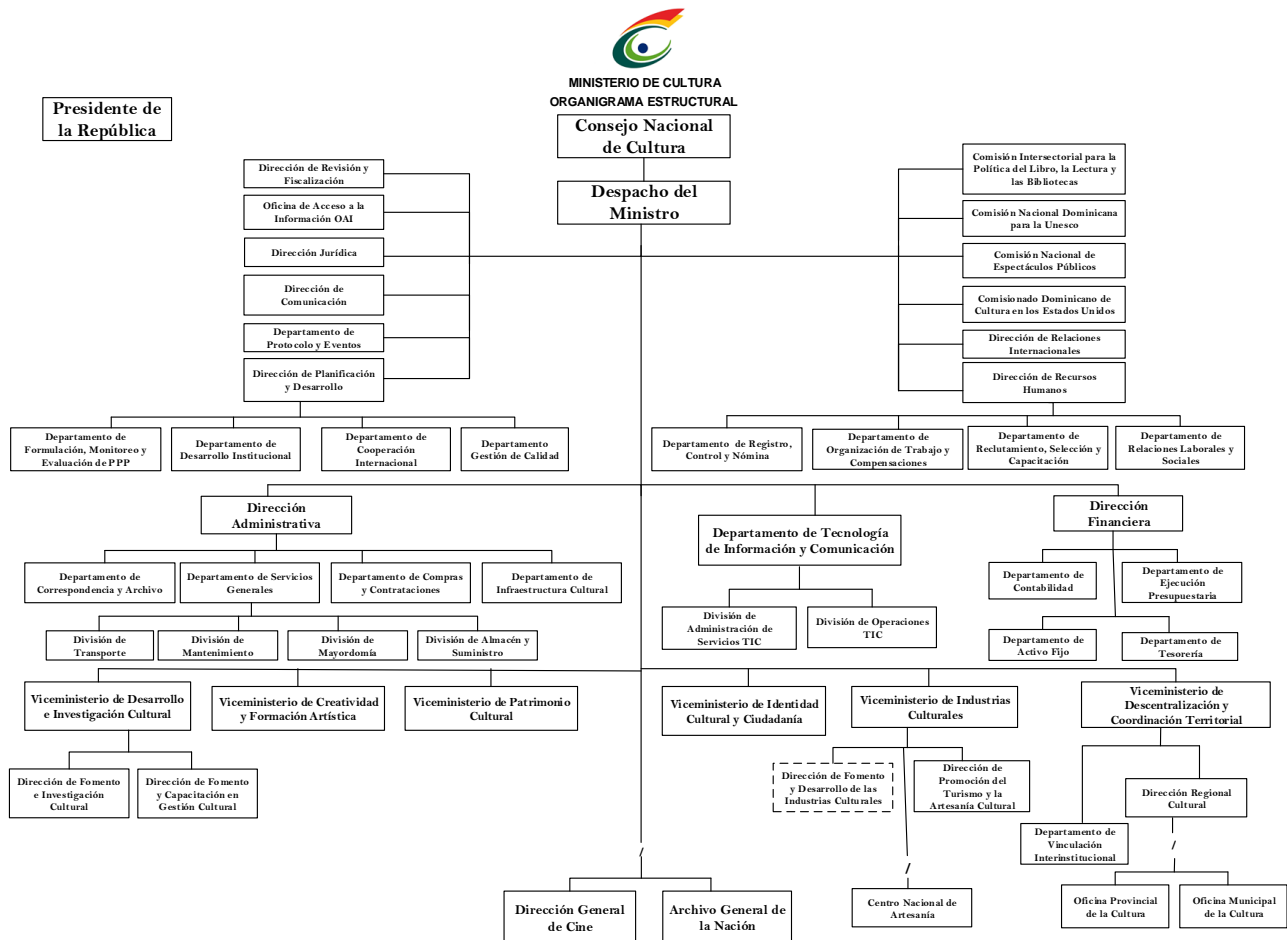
MINISTERIO DE CULTURA
ORGANIGRAMA ESTRUCTURAL

Presidente de la República

Consejo Nacional de Cultura

Despacho del Ministro

Dirección de Revisión y Fiscalización

Oficina de Acceso a la Información OAI

Dirección Jurídica

Dirección de Comunicación

Departamento de Protocolo y Eventos

Dirección de Planificación y Desarrollo

Comisión Intersectorial para la Política del Libro, la Lectura y las Bibliotecas

Comisión Nacional Dominicana para la Unesco

Comisión Nacional de Espectáculos Públicos

Comisionado Dominicano de Cultura en los Estados Unidos

Dirección de Relaciones Internacionales

Dirección de Recursos Humanos

Departamento de Formulación, Monitoreo y Evaluación de PPP

Departamento de Desarrollo Institucional

Departamento de Cooperación Internacional

Departamento Gestión de Calidad

Departamento de Registro, Control y Nómina

Departamento de Organización de Trabajo y Compensaciones

Departamento de Reclutamiento, Selección y Capacitación

Departamento de Relaciones Laborales y Sociales

Dirección Administrativa

Departamento de Tecnología de Información y Comunicación

Dirección Financiera

Departamento de Correspondencia y Archivo

Departamento de Servicios Generales

Departamento de Compras y Contrataciones

Departamento de Infraestructura Cultural

División de Administración de Servicios TIC

División de Operaciones TIC

Departamento de Contabilidad

Departamento de Ejecución Presupuestaria

Departamento de Activo Fijo

Departamento de Tesorería

División de Transporte

División de Mantenimiento

División de Mayordomía

División de Almacén y Suministro

Viceministerio de Desarrollo e Investigación Cultural

Viceministerio de Creatividad y Formación Artística

Viceministerio de Patrimonio Cultural

Viceministerio de Identidad Cultural y Ciudadanía

Viceministerio de Industrias Culturales

Viceministerio de Descentralización y Coordinación Territorial

Dirección de Fomento e Investigación Cultural

Dirección de Fomento y Capacitación en Gestión Cultural

Dirección de Fomento y Desarrollo de las Industrias Culturales

Dirección de Promoción del Turismo y la Artesanía Cultural

Dirección Regional Cultural

Departamento de Vinculación Interinstitucional

Centro Nacional de Artesanía

Oficina Provincial de la Cultura

Oficina Municipal de la Cultura

Dirección General de Cine

Archivo General de la Nación